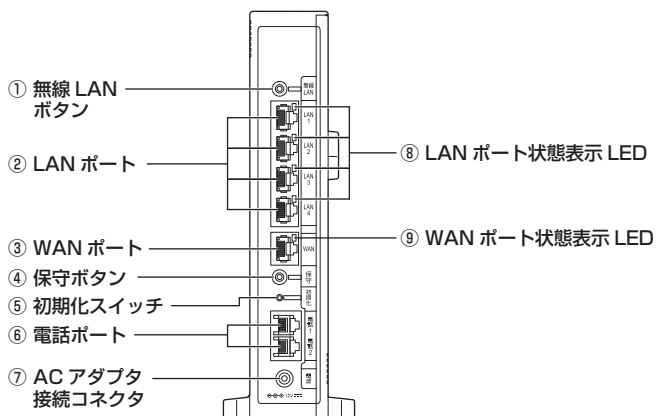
① 無線 LAN ボタン
② LAN ポート
③ WAN ポート
④ 保守ボタン
⑤ 初期化スイッチ
⑥ 電話ポート
⑦ AC アダプタ 接続コネクタ
⑧ LAN ポート状態表示 LED
⑨ WAN ポート状態表示 LED

無線 LAN
LAN 1
LAN 2
LAN 3
LAN 4
WAN
保守
初期化
電話 1
電話 2
電源
12V